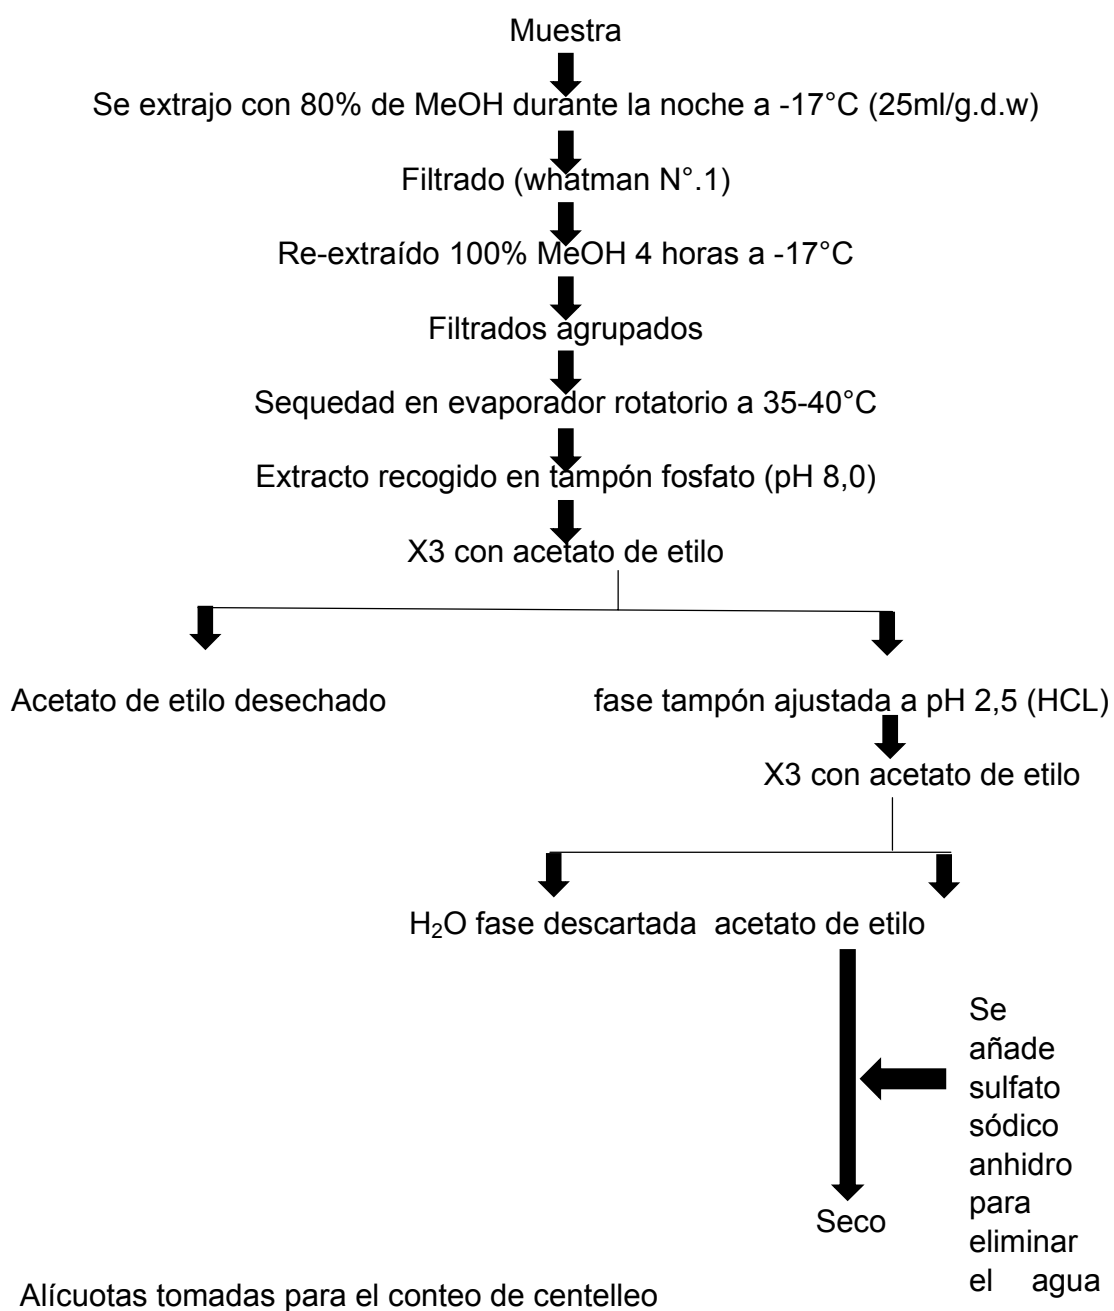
Muestra

Se extrajo con 80% de MeOH durante la noche a -17°C (25ml/g.d.w)

Filtrado (whatman N°.1)

Re-extraído 100% MeOH 4 horas a -17°C

Filtrados agrupados

Sequedad en evaporador rotatorio a 35-40°C

Extracto recogido en tampón fosfato (pH 8,0)

X3 con acetato de etilo

Acetato de etilo desechado

fase tampón ajustada a pH 2,5 (HCL)

X3 con acetato de etilo

$H_2O$ fase descartada

acetato de etilo

Se añade sulfato sódico anhidro para eliminar el agua

Seco

Alícuotas tomadas para el conteo de centelleo